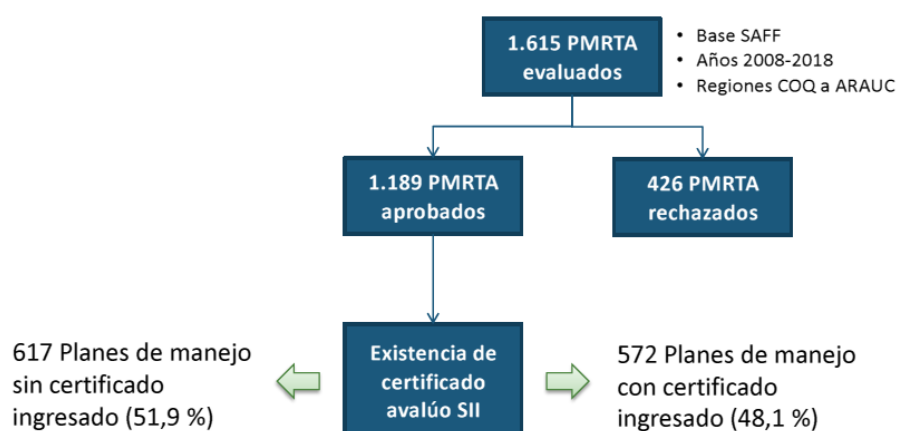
1.615 PMRTA evaluados

• Base SAFF
• Años 2008-2018
• Regiones COQ a ARAUC

1.189 PMRTA aprobados

426 PMRTA rechazados

617 Planes de manejo sin certificado ingresado (51,9 %)

Existencia de certificado avalúo SII

572 Planes de manejo con certificado ingresado (48,1 %)